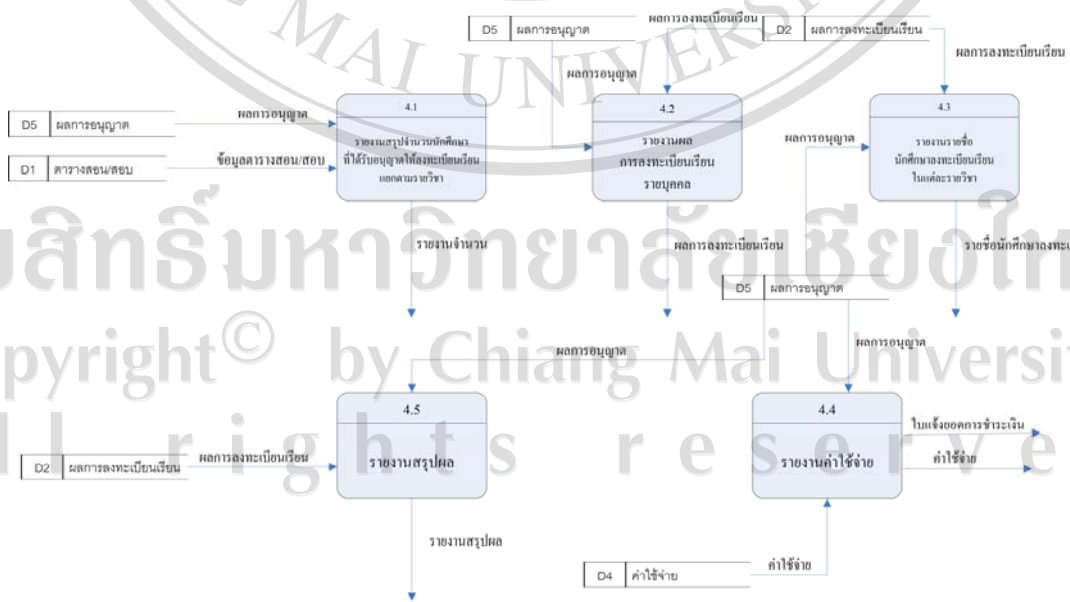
MAI UNIVERSITY

| D5 | ผลการอนุญาต |
|---|---|

ผลการลงทะเบียนเรียน

| D2 | ผลการลงทะเบียนเรียน |
|---|---|

ผลการลงทะเบียนเรียน

ผลการอนุญาต

| D5 | ผลการอนุญาต |
|---|---|

ผลการอนุญาต

| D1 | ตารางสอน/สอบ |
|---|---|

ข้อมูลตารางสอน/สอบ

4.1
รายงานสรุปจำนวนนักศึกษาที่ได้รับอนุญาตให้ลงทะเบียนเรียน แยกตามรายวิชา

4.2
รายงานผล การลงทะเบียนเรียน รายบุคคล

ผลการอนุญาต

4.3
รายงานรายชื่อ นักศึกษาลงทะเบียนเรียน ในแต่ละรายวิชา

รายงานจำนวน

ผลการลงทะเบียนเรียน

รายชื่อนักศึกษาลงทะเ

| D5 | ผลการอนุญาต |
|---|---|

ผลการอนุญาต

ผลการอนุญาต

4.5
รายงานสรุปผล

| D2 | ผลการลงทะเบียนเรียน |
|---|---|

ผลการลงทะเบียนเรียน

4.4
รายงานค่าใช้จ่าย

ใบแจ้งยอดการชำระเงิน

ค่าใช้จ่าย

รายงานสรุปผล

ค่าใช้จ่าย

| D4 | ค่าใช้จ่าย |
|---|---|

ลิขสิทธิ์มหาวิทยาลัยเชียงใหม่
Copyright © by Chiang Mai University
All rights reserved